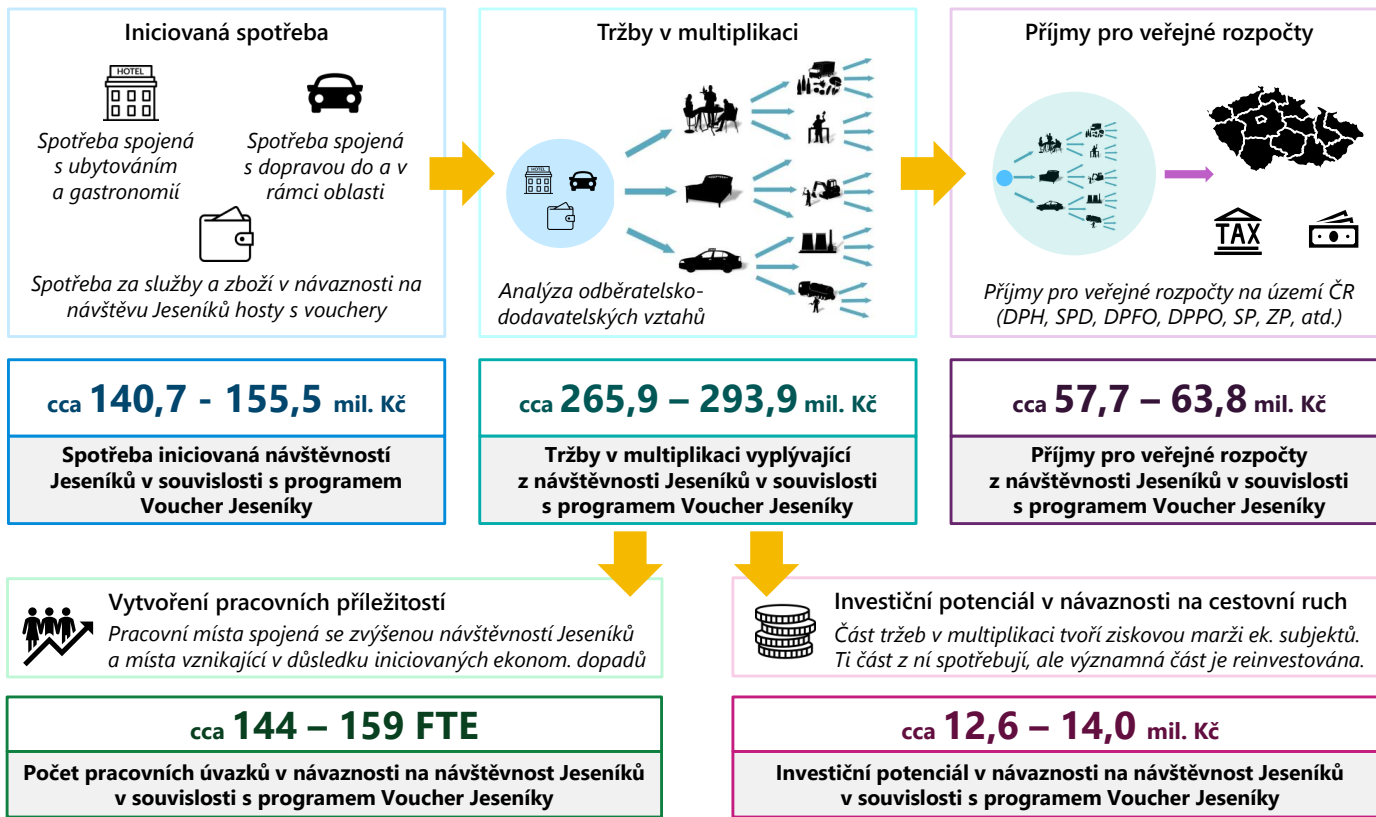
Iniciovaná spotřeba

HOTEL

Spotřeba spojená s ubytováním a gastronomií

Spotřeba spojená s dopravou do a v rámci oblasti

Spotřeba za služby a zboží v návaznosti na návštěvu Jeseníků hosty s vouchery

Tržby v multiplikaci

Analýza odběratelsko-dodavatelských vztahů

Příjmy pro veřejné rozpočty

TAX

Příjmy pro veřejné rozpočty na území ČR (DPH, SPD, DPFO, DPPO, SP, ZP, atd.)

cca 140,7 - 155,5 mil. Kč

Spotřeba iniciovaná návštěvností Jeseníků v souvislosti s programem Voucher Jeseníky

cca 265,9 – 293,9 mil. Kč

Tržby v multiplikaci vyplývající z návštěvnosti Jeseníků v souvislosti s programem Voucher Jeseníky

cca 57,7 – 63,8 mil. Kč

Příjmy pro veřejné rozpočty z návštěvnosti Jeseníků v souvislosti s programem Voucher Jeseníky

Vytvoření pracovních příležitostí

Pracovní místa spojená se zvýšenou návštěvností Jeseníků a místa vznikající v důsledku iniciovaných ekonom. dopadů

Investiční potenciál v návaznosti na cestovní ruch

Část tržeb v multiplikaci tvoří ziskovou marži ek. subjektů. Ti část z ní spotřebují, ale významná část je reinvestována.

cca 144 – 159 FTE

Počet pracovních úvazků v návaznosti na návštěvnost Jeseníků v souvislosti s programem Voucher Jeseníky

cca 12,6 – 14,0 mil. Kč

Investiční potenciál v návaznosti na návštěvnost Jeseníků v souvislosti s programem Voucher Jeseníky